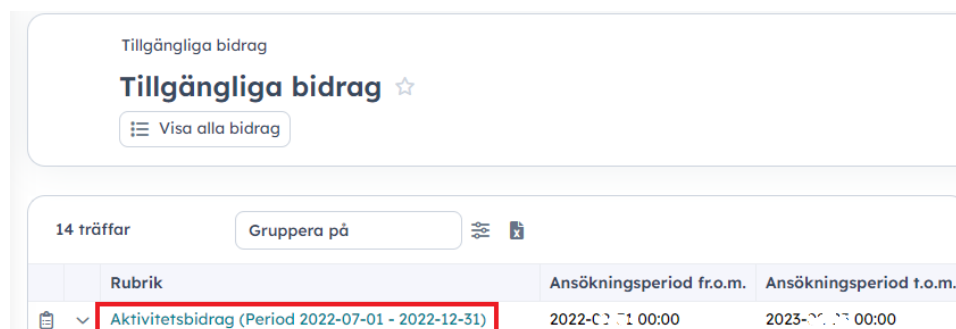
Tillgängliga bidrag

Tillgängliga bidrag ☆

Visa alla bidrag

14 träffar

Gruppera på

| | | Rubrik | Ansökningsperiod fr.o.m. | Ansökningsperiod t.o.m. |
|---|---|---|---|---|
| | | Aktivitetsbidrag (Period 2022-07-01 - 2022-12-31) | 2022-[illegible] 00:00 | 2023-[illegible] 00:00 |